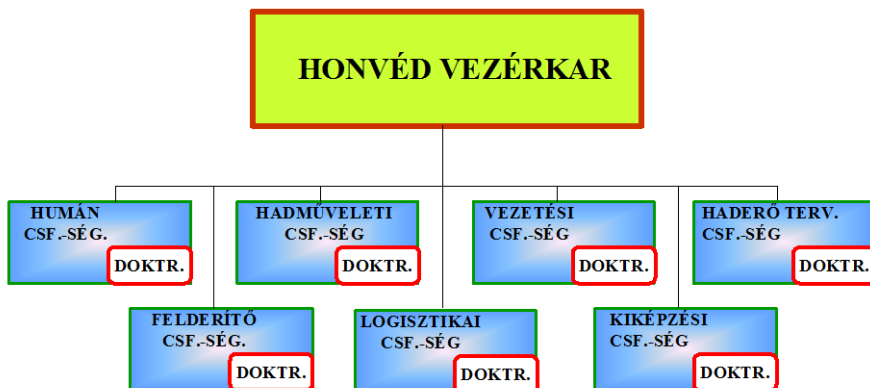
HONVÉD VEZÉRKAR

HUMÁN CSF.-SÉG.
DOKTR.

HADMŰVELETI CSF.-SÉG
DOKTR.

VEZETÉSI CSF.-SÉG
DOKTR.

HADERŐ TERV. CSF.-SÉG
DOKTR.

FELDERÍTŐ CSF.-SÉG.
DOKTR.

LOGISZTIKAI CSF.-SÉG
DOKTR.

KIKÉPZÉSI CSF.-SÉG
DOKTR.